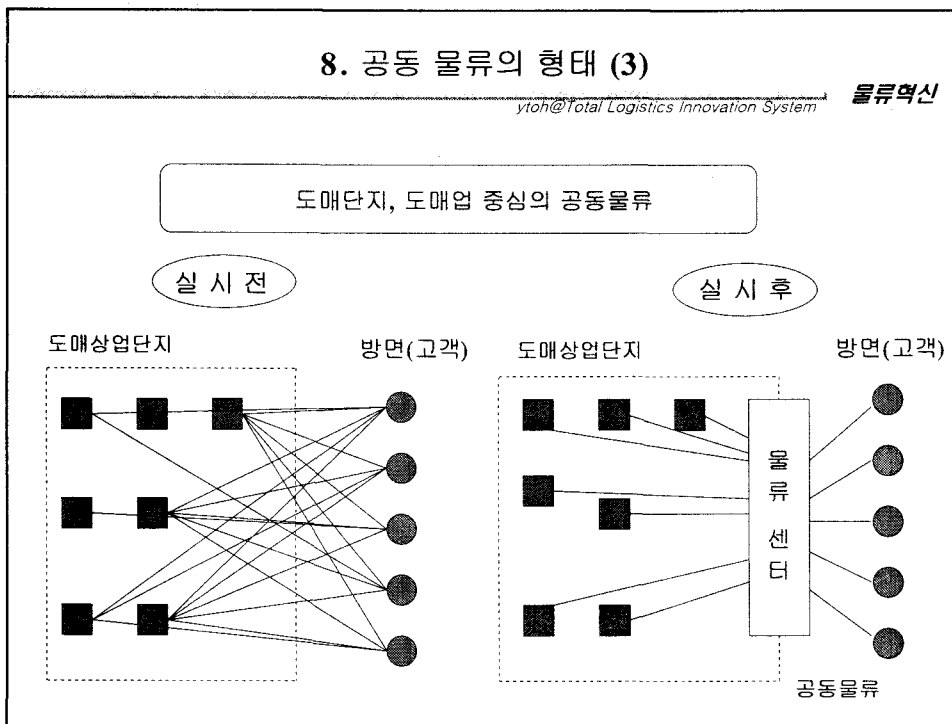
8. 공동 물류의 형태 (3)

물류혁신

ytoh@Total Logistics Innovation System

도매단지, 도매업 중심의 공동물류

실 시 전

실 시 후

도매상업단지

방면(고객)

도매상업단지

방면(고객)

물류 센터

공동물류